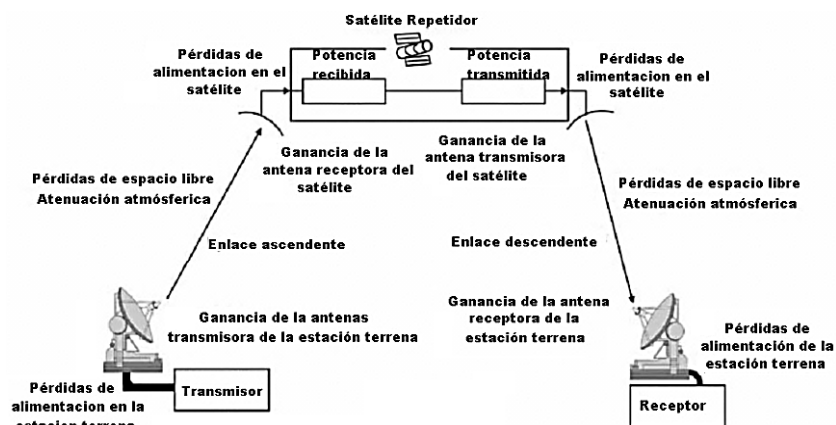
Satélite Repetidor

Pérdidas de alimentacion en el satélite

Potencia recibida

Potencia transmitida

Pérdidas de alimentacion en el satélite

Ganancia de la antena receptora del satélite

Ganancia de la antena transmisora del satélite

Pérdidas de espacio libre
Atenuación atmósferica

Pérdidas de espacio libre
Atenuación atmósferica

Enlace ascendente

Enlace descendente

Ganancia de la antenas transmisora de la estación terrena

Ganancia de la antena receptora de la estación terrena

Pérdidas de alimentación de la estación terrena

Pérdidas de alimentacion en la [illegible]

Transmisor

Receptor